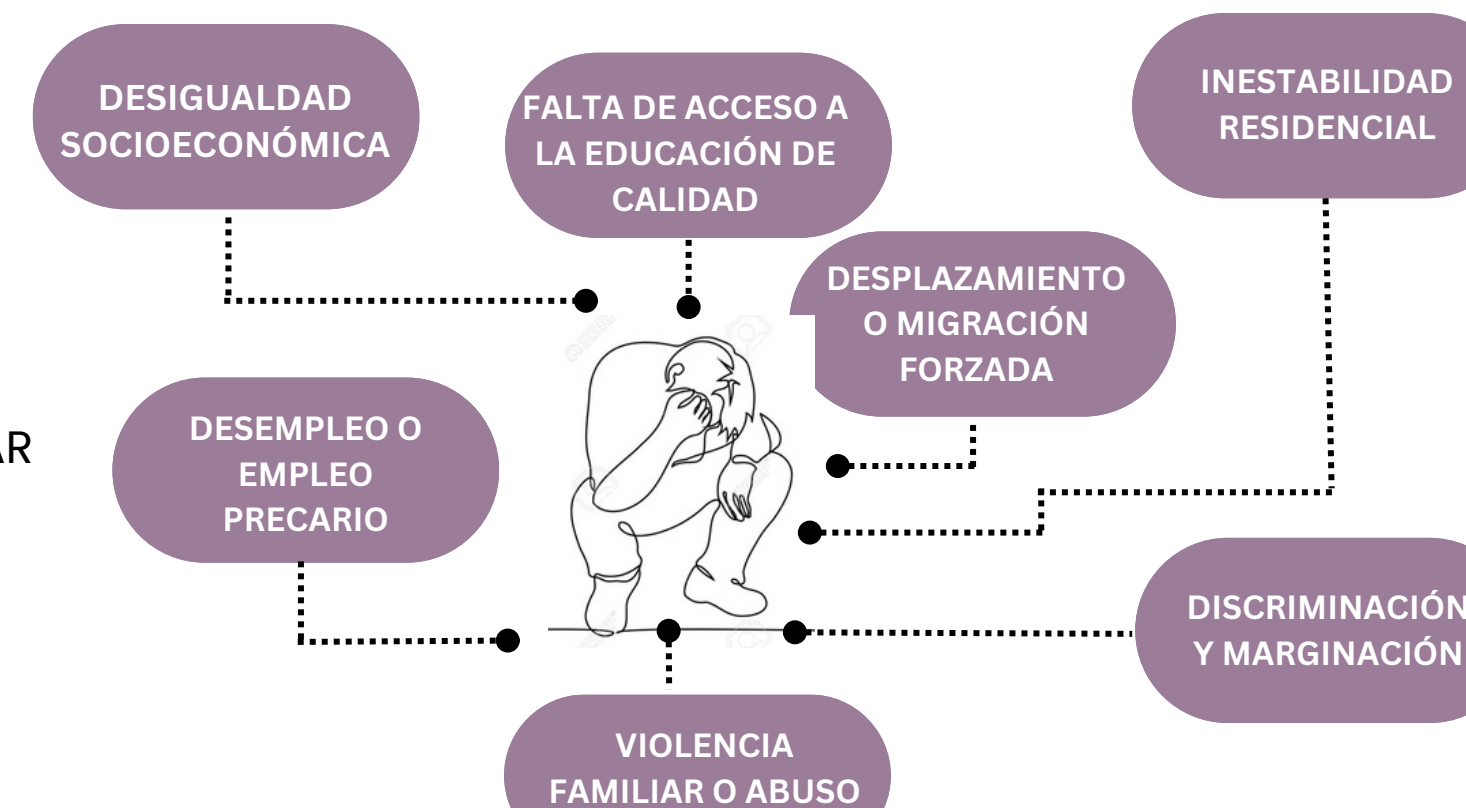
DESIGUALDAD SOCIOECONÓMICA

FALTA DE ACCESO A LA EDUCACIÓN DE CALIDAD

INESTABILIDAD RESIDENCIAL

DESPLAZAMIENTO O MIGRACIÓN FORZADA

AR

DESEMPLEO O EMPLEO PRECARIO

DISCRIMINACIÓN Y MARGINACIÓN

VIOLENCIA FAMILIAR O ABUSO